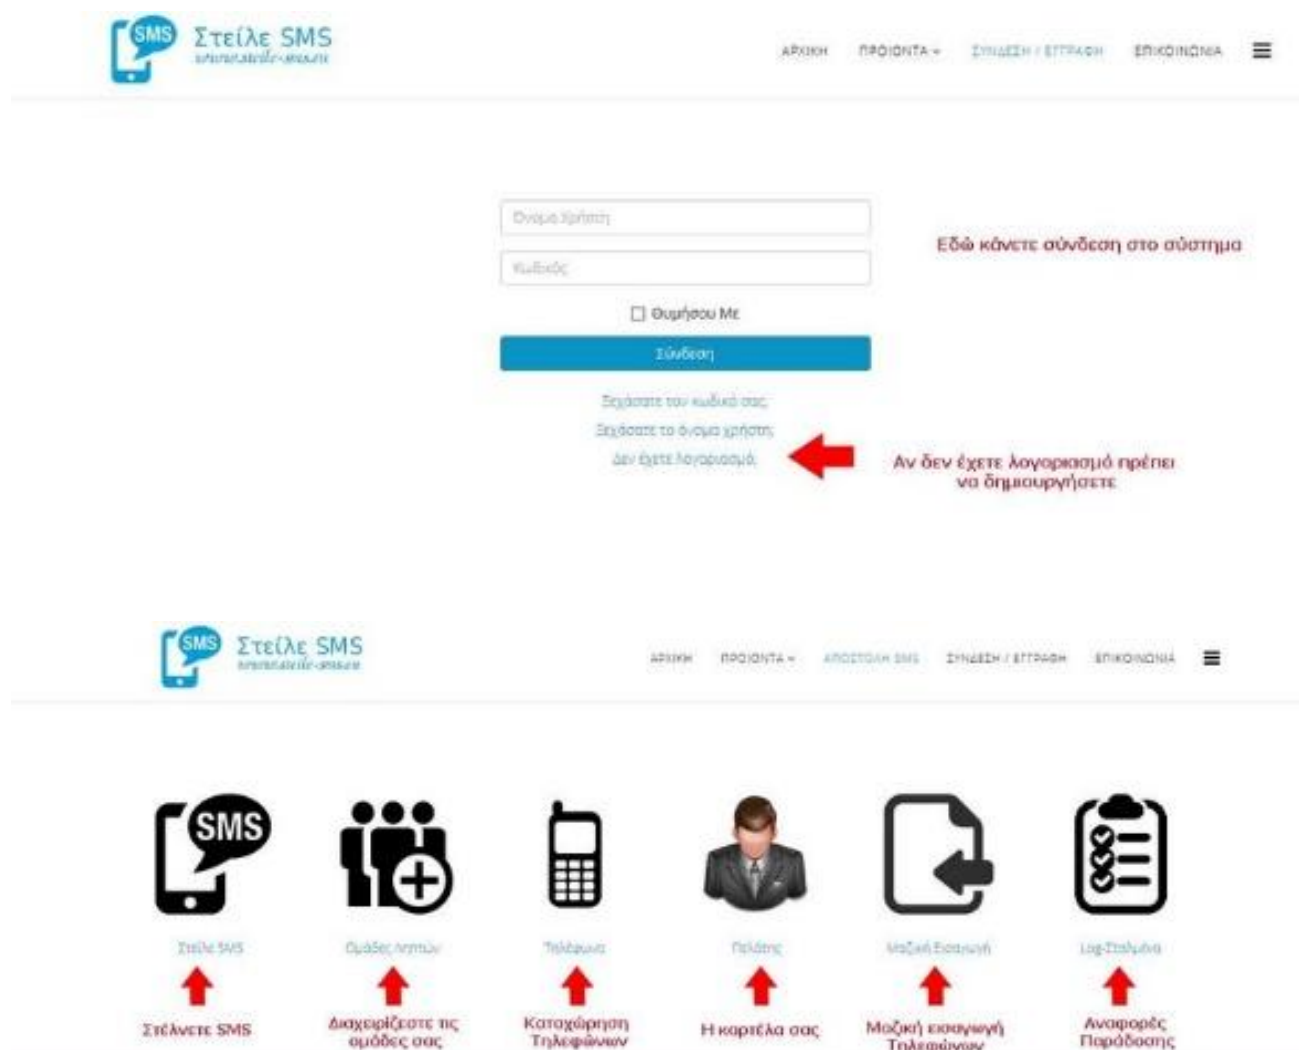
SMS Στείλε SMS
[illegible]

ΑΡΧΙΚΗ ΠΡΟΪΟΝΤΑ ΣΥΝΔΕΣΗ / ΕΓΓΡΑΦΗ ΕΠΙΚΟΙΝΩΝΙΑ

Όνομα Χρήστη
Κωδικός
Θυμήσου Με
Σύνδεση
Ξεχάσατε τον κωδικό σας;
Ξεχάσατε το όνομα χρήστη;
Δεν έχετε λογαριασμό;

Εδώ κάνετε σύνδεση στο σύστημα

Αν δεν έχετε λογαριασμό πρέπει να δημιουργήσετε

SMS Στείλε SMS
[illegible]

ΑΡΧΙΚΗ ΠΡΟΪΟΝΤΑ ΑΠΟΣΤΟΛΗ SMS ΣΥΝΔΕΣΗ / ΕΓΓΡΑΦΗ ΕΠΙΚΟΙΝΩΝΙΑ

SMS

Στείλε SMS
Ομάδες λήπτων
Τηλέφωνα
Πελάτης
Μαζική Εισαγωγή
Log-Σταλμένα

Στέλνετε SMS
Διαχειρίζεστε τις ομάδες σας
Καταχώρηση Τηλεφώνων
Η καρτέλα σας
Μαζική εισαγωγή Τηλεφώνων
Αναφορές Παράδοσης